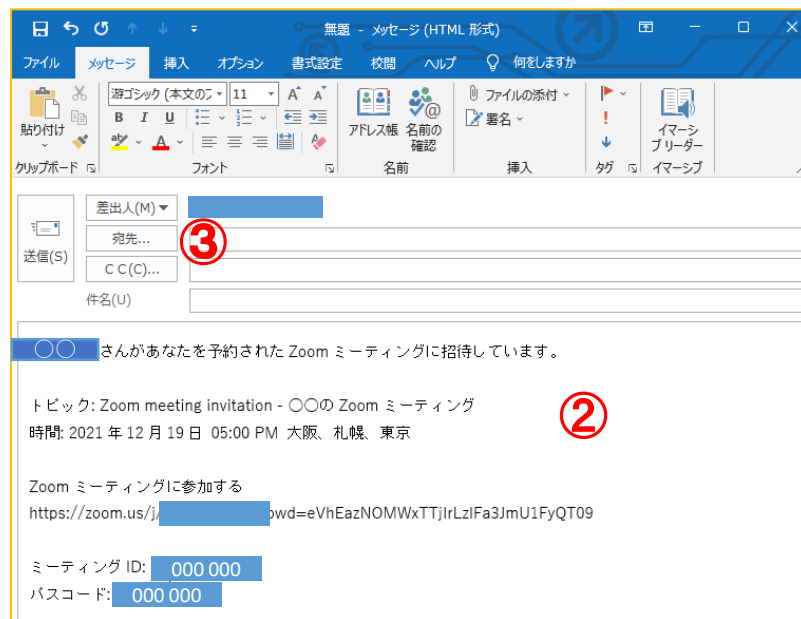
無題 - メッセージ (HTML 形式)

ファイル　メッセージ　挿入　オプション　書式設定　校閲　ヘルプ　何をしますか

貼り付け
クリップボード
游ゴシック (本文のフ　11
B　I　U
フォント
アドレス帳　名前の確認
名前
ファイルの添付
署名
挿入
タグ
イマーシブリーダー
イマーシブ

送信(S)
差出人(M)
宛先...
③
C C(C)...
件名(U)

○○ さんがあなたを予約された Zoom ミーティングに招待しています。

②

トピック: Zoom meeting invitation - ○○の Zoom ミーティング
時間: 2021 年 12 月 19 日 05:00 PM 大阪、札幌、東京

Zoom ミーティングに参加する
https://zoom.us/j/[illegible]pwd=eVhEazNOMWxTTjIrLzlFa3JmU1FyQT09

ミーティング ID: 000 000
パスコード: 000 000